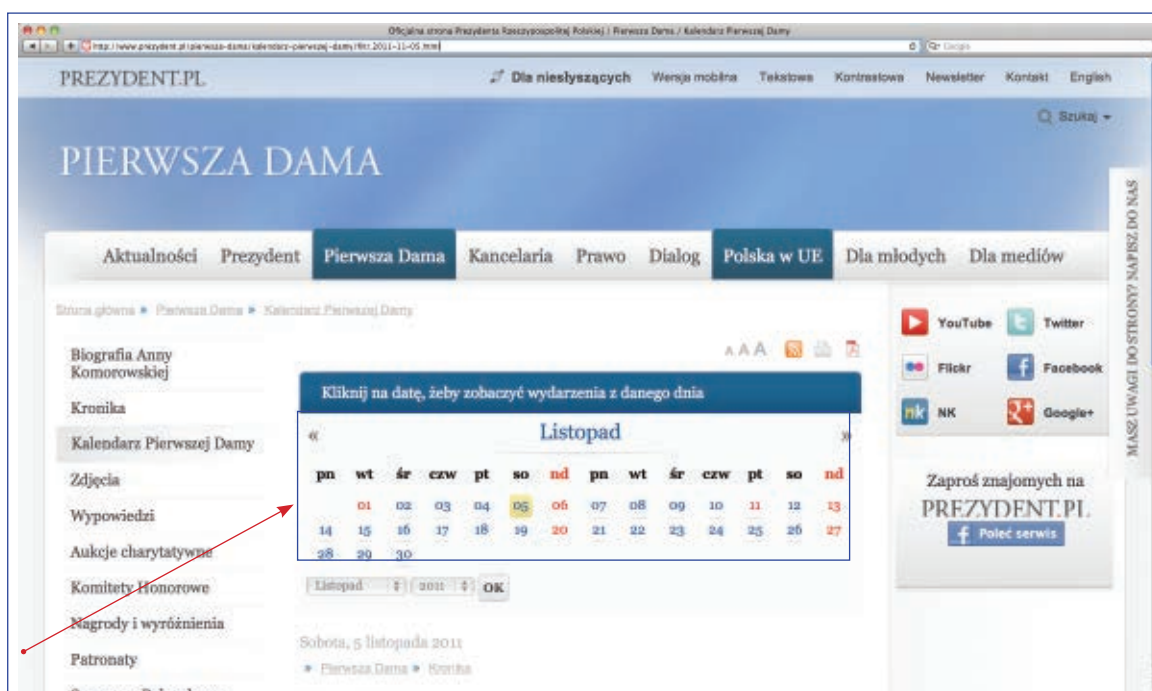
Oficjalna strona Prezydenta Rzeczypospolitej Polskiej / Pierwsza Dama / Kalendarz Pierwszej Damy

http://www.prezydent.pl/pierwsza-dama/kalendarz-pierwszej-damy/dt/2011-11-05.html

PREZYDENT.PL

Dla niesłyszących Wersja mobilna Tekstowa Kontrastowa Newsletter Kontakt English

Szukaj

PIERWSZA DAMA

Aktualności Prezydent Pierwsza Dama Kancelaria Prawo Dialog Polska w UE Dla młodych Dla mediów

Strona główna ▸ Pierwsza Dama ▸ Kalendarz Pierwszej Damy

Biografia Anny Komorowskiej

Kronika

Kalendarz Pierwszej Damy

Zdjęcia

Wypowiedzi

Aukcje charytatywne

Komitety Honorowe

Nagrody i wyróżnienia

Patronaty

A A A

Kliknij na datę, żeby zobaczyć wydarzenia z danego dnia

« Listopad »

| pn | wt | śr | czw | pt | so | nd | pn | wt | śr | czw | pt | so | nd |
|---|---|---|---|---|---|---|---|---|---|---|---|---|---|
| | 01 | 02 | 03 | 04 | 05 | 06 | 07 | 08 | 09 | 10 | 11 | 12 | 13 |
| 14 | 15 | 16 | 17 | 18 | 19 | 20 | 21 | 22 | 23 | 24 | 25 | 26 | 27 |
| 28 | 29 | 30 | | | | | | | | | | | |

Listopad 2011 OK

Sobota, 5 listopada 2011

▸ Pierwsza Dama ▸ Kronika

YouTube Twitter

Flickr Facebook

NK Google+

Zaproś znajomych na PREZYDENT.PL

Poleć serwis

MASZ UWAGI DO STRONY? NAPISZ DO NAS